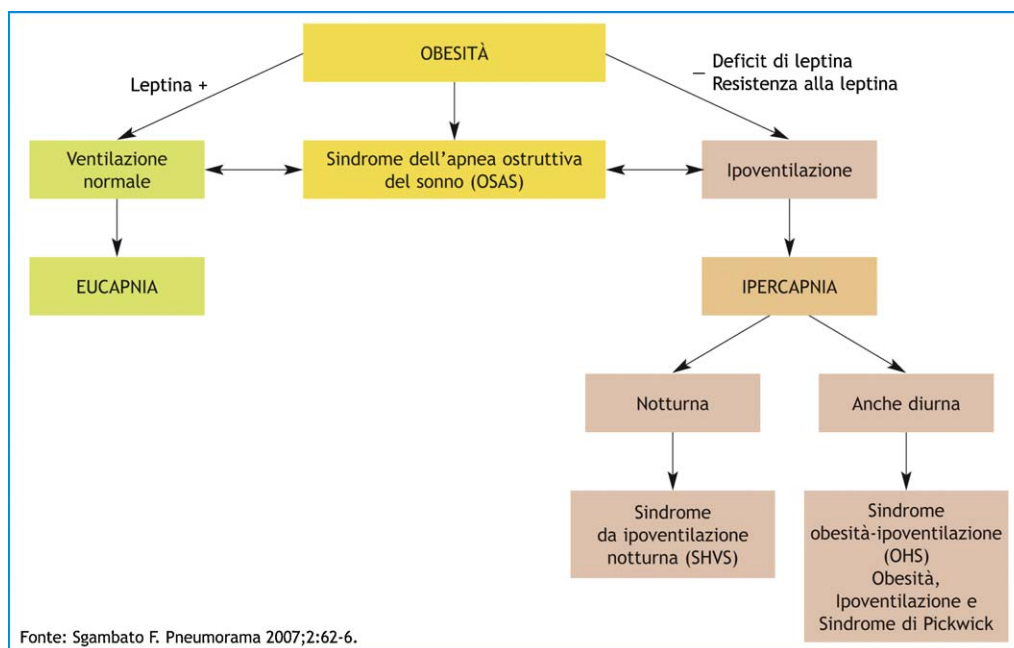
OBESITÀ

Leptina +

– Deficit di leptina
Resistenza alla leptina

Ventilazione normale

Sindrome dell'apnea ostruttiva del sonno (OSAS)

Ipoventilazione

EUCAPNIA

IPERCAPNIA

Notturna

Anche diurna

Sindrome da ipoventilazione notturna (SHVS)

Sindrome obesità-ipoventilazione (OHS) Obesità, Ipoventilazione e Sindrome di Pickwick

Fonte: Sgambato F. Pneumorama 2007;2:62-6.